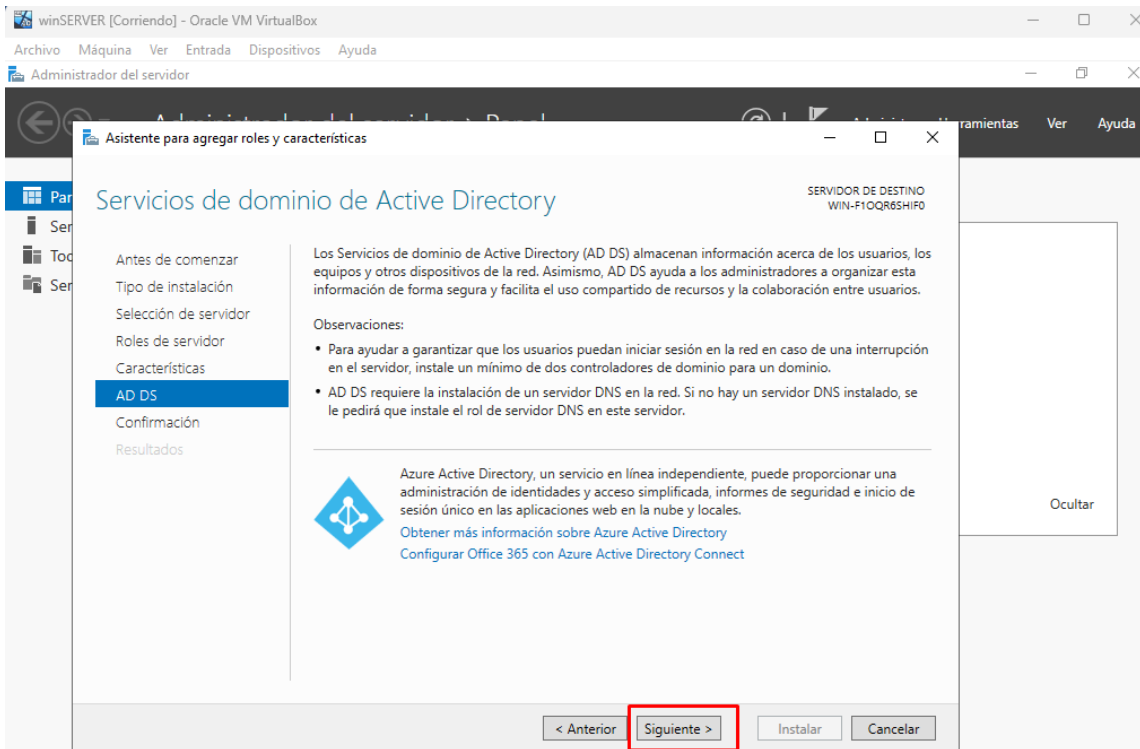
winSERVER [Corriendo] - Oracle VM VirtualBox

Archivo Máquina Ver Entrada Dispositivos Ayuda

Administrador del servidor

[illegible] ramientas Ver Ayuda

Par
Ser
Tod
Ser

Asistente para agregar roles y características

Servicios de dominio de Active Directory

SERVIDOR DE DESTINO
WIN-F1OQR6SHIF0

Antes de comenzar
Tipo de instalación
Selección de servidor
Roles de servidor
Características
AD DS
Confirmación
Resultados

Los Servicios de dominio de Active Directory (AD DS) almacenan información acerca de los usuarios, los equipos y otros dispositivos de la red. Asimismo, AD DS ayuda a los administradores a organizar esta información de forma segura y facilita el uso compartido de recursos y la colaboración entre usuarios.

Observaciones:

• Para ayudar a garantizar que los usuarios puedan iniciar sesión en la red en caso de una interrupción en el servidor, instale un mínimo de dos controladores de dominio para un dominio.

• AD DS requiere la instalación de un servidor DNS en la red. Si no hay un servidor DNS instalado, se le pedirá que instale el rol de servidor DNS en este servidor.

Azure Active Directory, un servicio en línea independiente, puede proporcionar una administración de identidades y acceso simplificada, informes de seguridad e inicio de sesión único en las aplicaciones web en la nube y locales.

Obtener más información sobre Azure Active Directory

Configurar Office 365 con Azure Active Directory Connect

Ocultar

< Anterior Siguiente > Instalar Cancelar